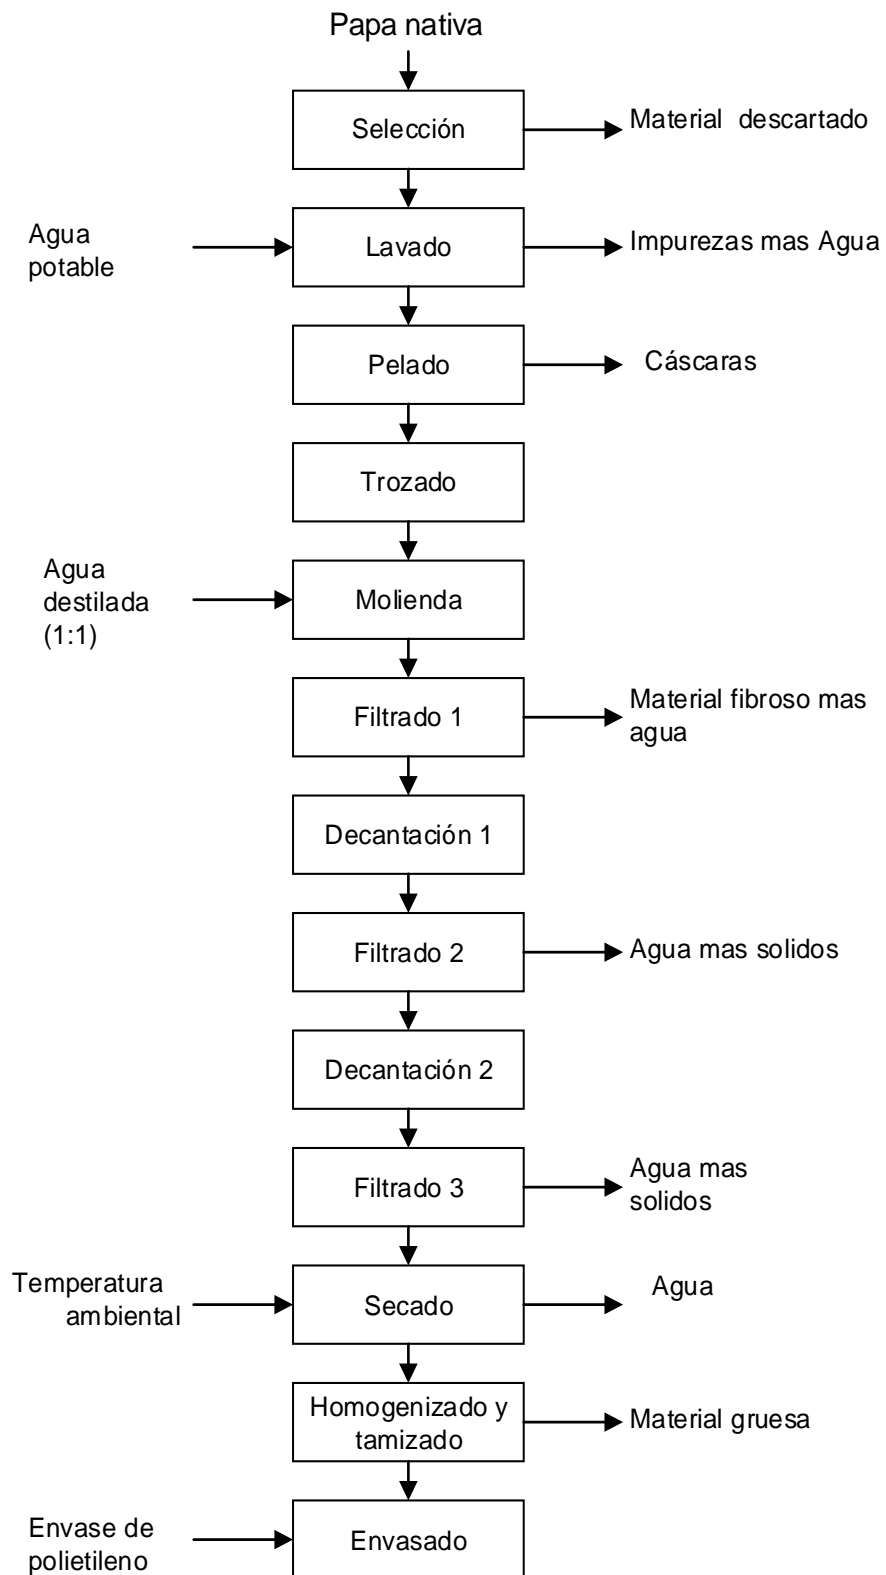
Papa nativa

Selección

Material descartado

Agua potable

Lavado

Impurezas mas Agua

Pelado

Cáscaras

Trozado

Agua destilada (1:1)

Molienda

Filtrado 1

Material fibroso mas agua

Decantación 1

Filtrado 2

Agua mas solidos

Decantación 2

Filtrado 3

Agua mas solidos

Temperatura ambiental

Secado

Agua

Homogenizado y tamizado

Material gruesa

Envase de polietileno

Envasado